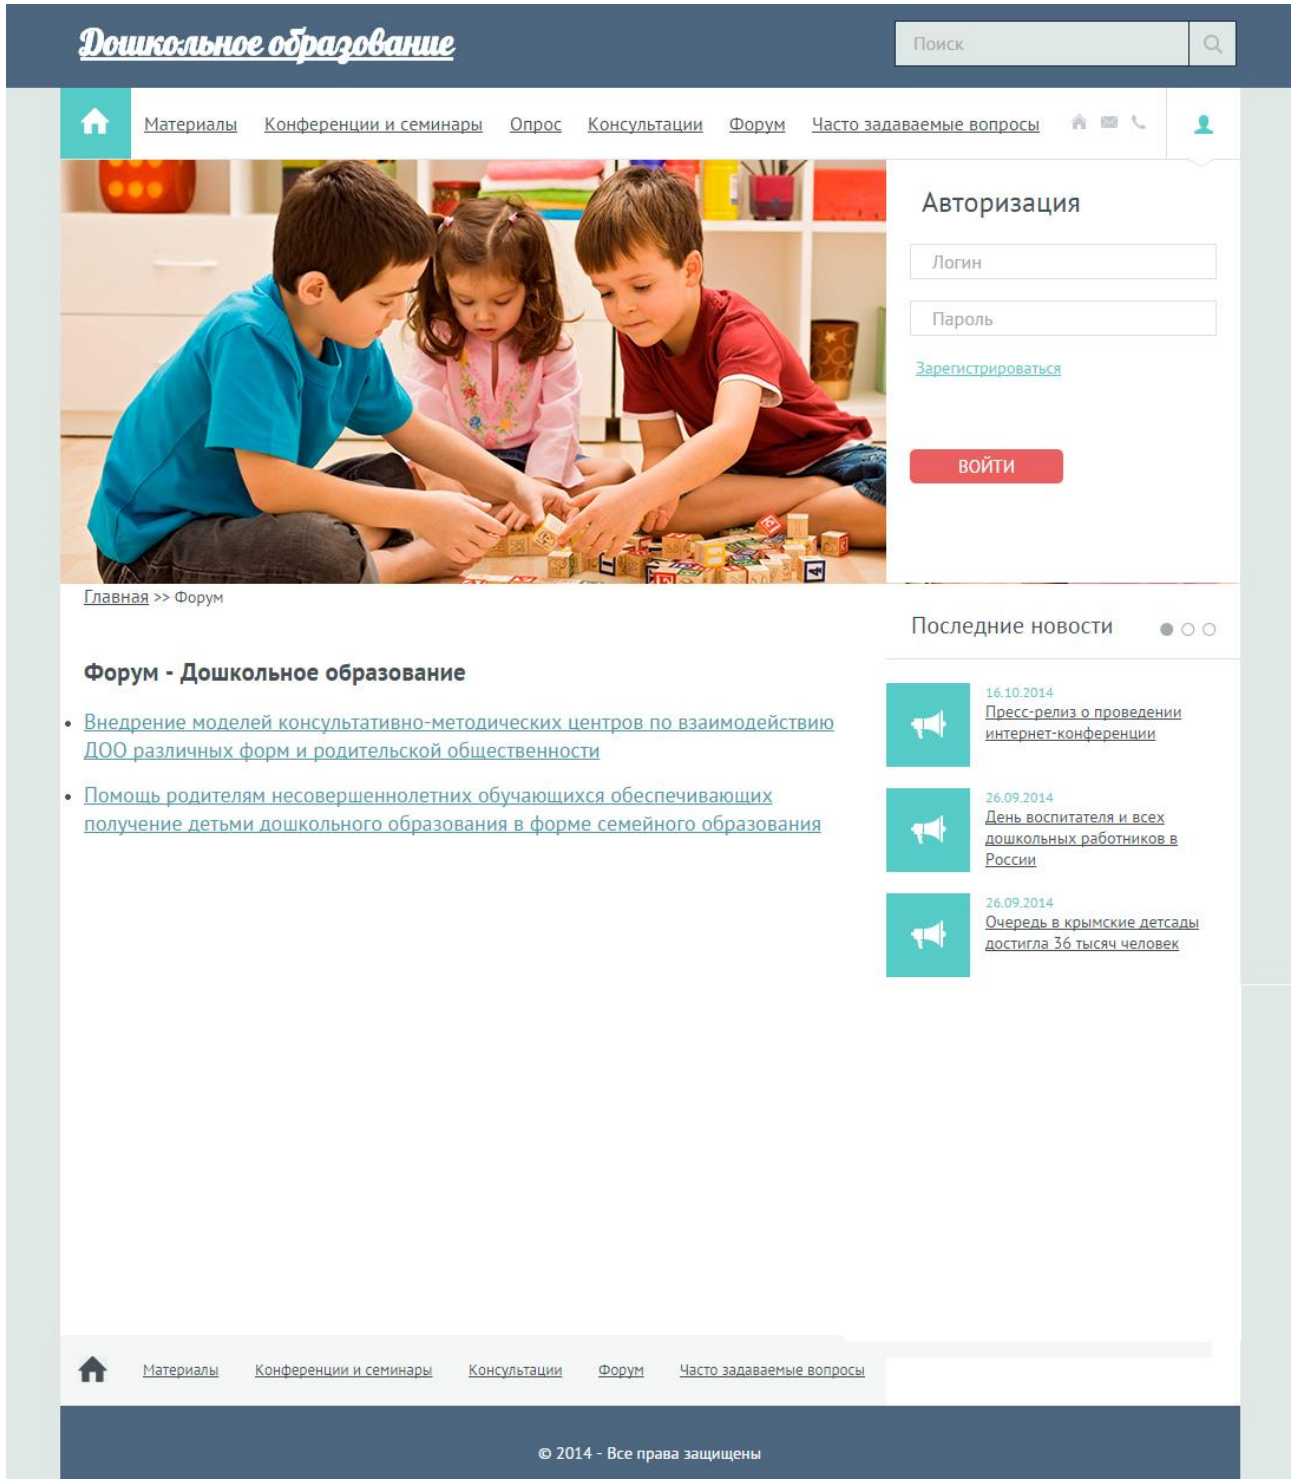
Дошкольное образование

Поиск

Материалы Конференции и семинары Опрос Консультации Форум Часто задаваемые вопросы

Авторизация

Логин

Пароль

Зарегистрироваться

ВОЙТИ

Главная >> Форум

Форум - Дошкольное образование

• Внедрение моделей консультативно-методических центров по взаимодействию ДОО различных форм и родительской общественности

• Помощь родителям несовершеннолетних обучающихся обеспечивающих получение детьми дошкольного образования в форме семейного образования

Последние новости

16.10.2014
Пресс-релиз о проведении интернет-конференции

26.09.2014
День воспитателя и всех дошкольных работников в России

26.09.2014
Очередь в крымские детсады достигла 36 тысяч человек

Материалы Конференции и семинары Консультации Форум Часто задаваемые вопросы

© 2014 - Все права защищены